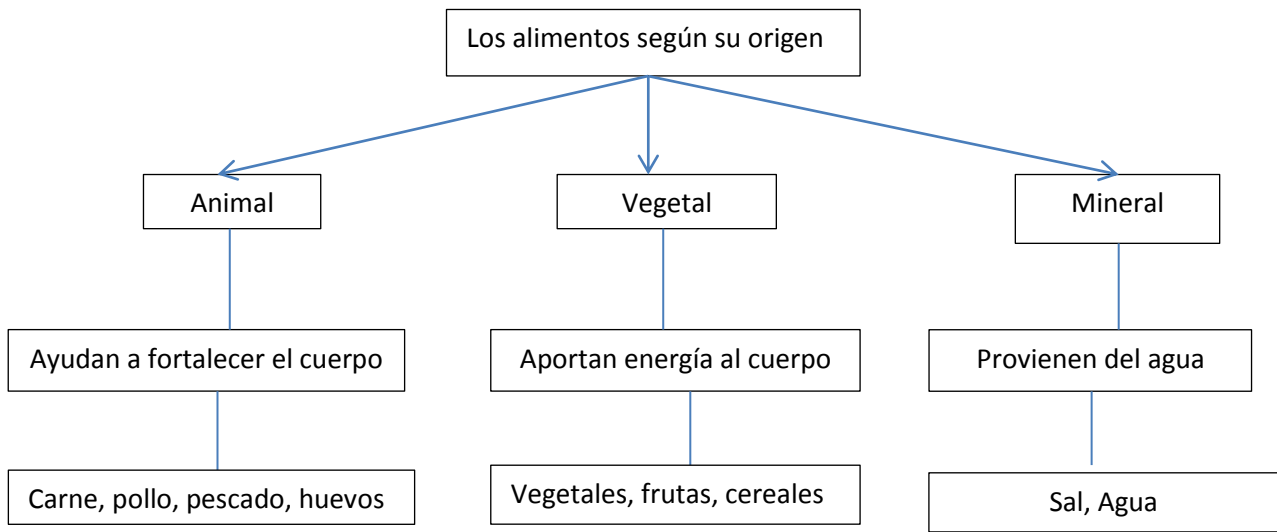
Los alimentos según su origen

Animal

Ayudan a fortalecer el cuerpo

Carne, pollo, pescado, huevos

Vegetal

Aportan energía al cuerpo

Vegetales, frutas, cereales

Mineral

Provienen del agua

Sal, Agua